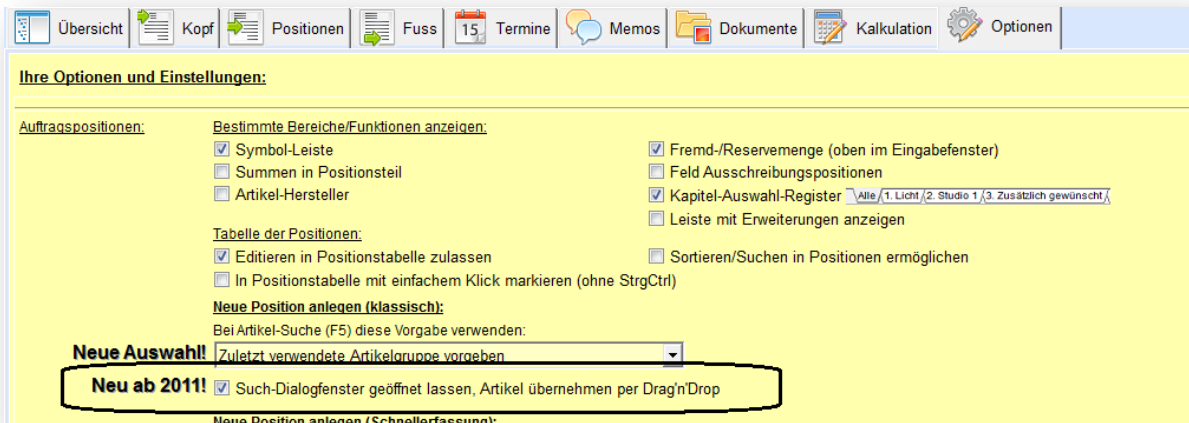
Übersicht | Kopf | Positionen | Fuss | 15 Termine | Memos | Dokumente | Kalkulation | Optionen

Ihre Optionen und Einstellungen:

Auftragspositionen:

Bestimmte Bereiche/Funktionen anzeigen:
☑ Symbol-Leiste
☐ Summen in Positionsteil
☐ Artikel-Hersteller

☑ Fremd-/Reservemenge (oben im Eingabefenster)
☐ Feld Ausschreibungspositionen
☑ Kapitel-Auswahl-Register Alle | 1. Licht | 2. Studio 1 | 3. Zusätzlich gewünscht
☐ Leiste mit Erweiterungen anzeigen

Tabelle der Positionen:
☑ Editieren in Positionstabelle zulassen
☐ Sortieren/Suchen in Positionen ermöglichen
☐ In Positionstabelle mit einfachem Klick markieren (ohne StrgCtrl)

Neue Position anlegen (klassisch):
Bei Artikel-Suche (F5) diese Vorgabe verwenden:
Neue Auswahl! Zuletzt verwendete Artikelgruppe vorgeben
Neu ab 2011! ☑ Such-Dialogfenster geöffnet lassen, Artikel übernehmen per Drag'n'Drop

Neue Position anlegen (Schnellerfassung):